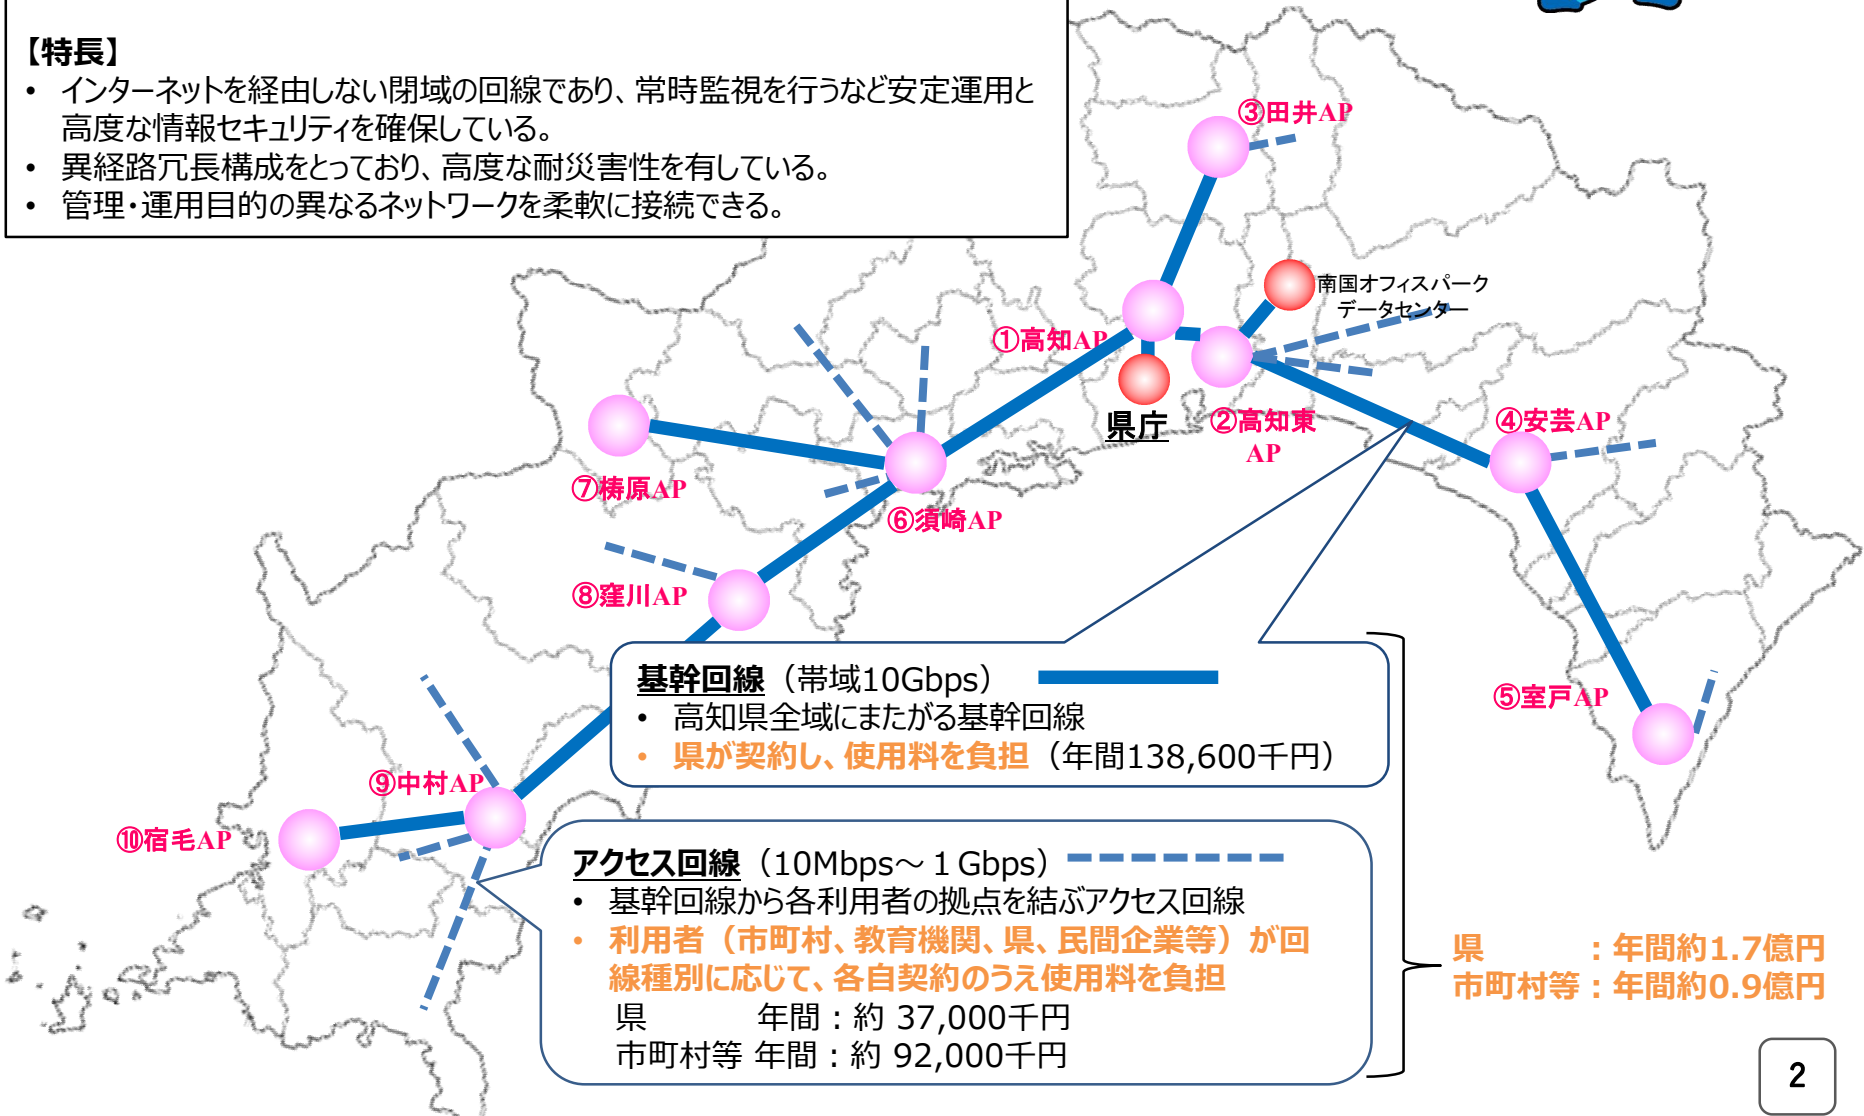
【特長】

- インターネットを経由しない閉域の回線であり、常時監視を行うなど安定運用と高度な情報セキュリティを確保している。
- 異経路冗長構成をとっており、高度な耐災害性を有している。
- 管理・運用目的の異なるネットワークを柔軟に接続できる。

③田井AP

南国オフィスパーク データセンター

①高知AP

県庁

②高知東AP

④安芸AP

⑦梼原AP

⑥須崎AP

⑧窪川AP

⑤室戸AP

⑨中村AP

⑩宿毛AP

基幹回線（帯域10Gbps）

- 高知県全域にまたがる基幹回線
- 県が契約し、使用料を負担（年間138,600千円）

アクセス回線（10Mbps～1Gbps）

- 基幹回線から各利用者の拠点を結ぶアクセス回線
- 利用者（市町村、教育機関、県、民間企業等）が回線種別に応じて、各自契約のうえ使用料を負担

県　　　年間：約 37,000千円
市町村等 年間：約 92,000千円

県　　　：年間約1.7億円
市町村等：年間約0.9億円

2